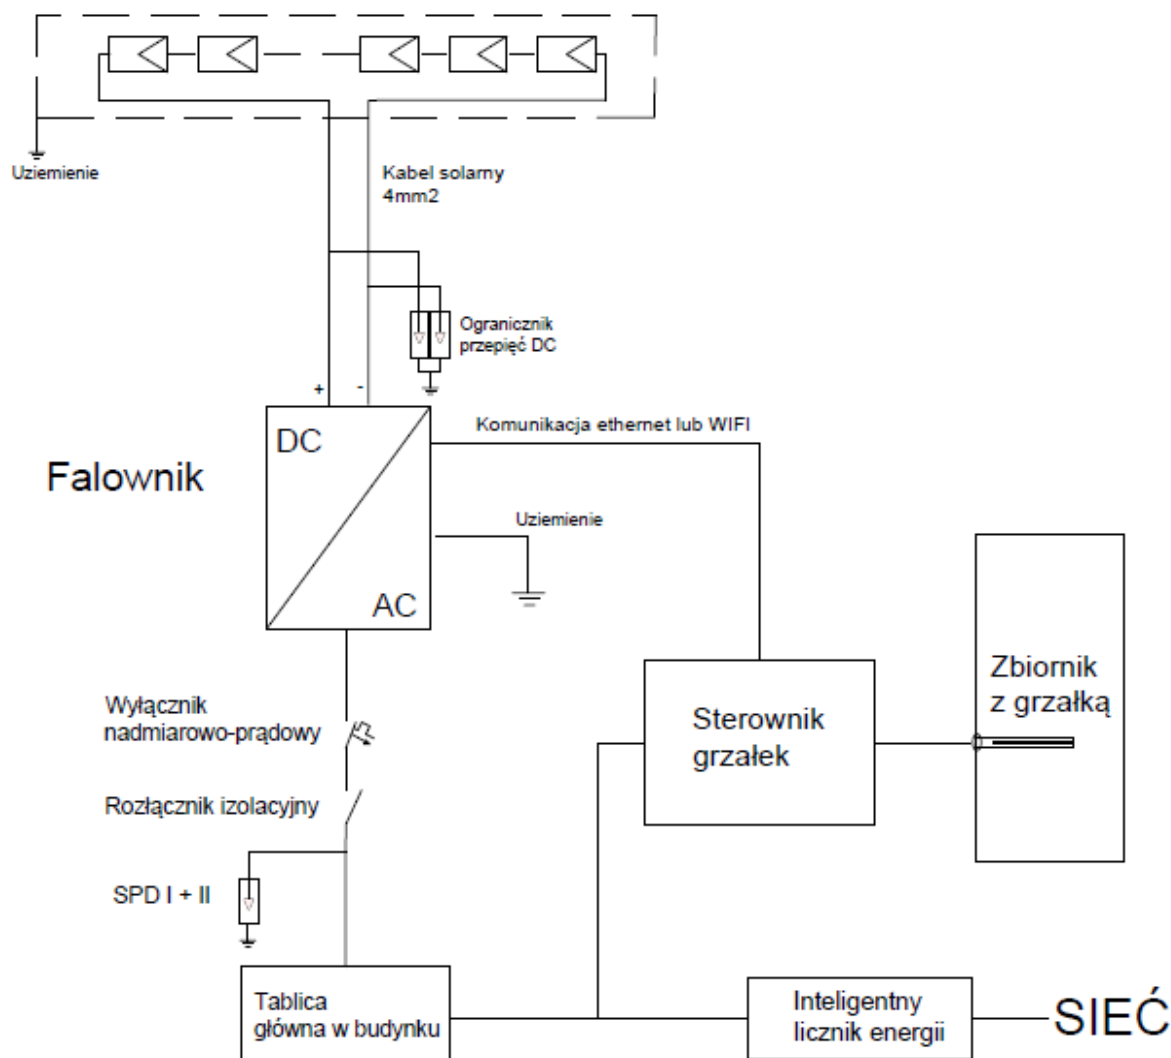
Uziemienie

Kabel solarny 4mm2

Ogranicznik przepięć DC

+

-

DC

Falownik

AC

Komunikacja ethernet lub WIFI

Uziemienie

Zbiornik z grzałką

Sterownik grzałek

Wyłącznik nadmiarowo-prądowy

Rozłącznik izolacyjny

SPD I + II

Tablica główna w budynku

Inteligentny licznik energii

SIEĆ